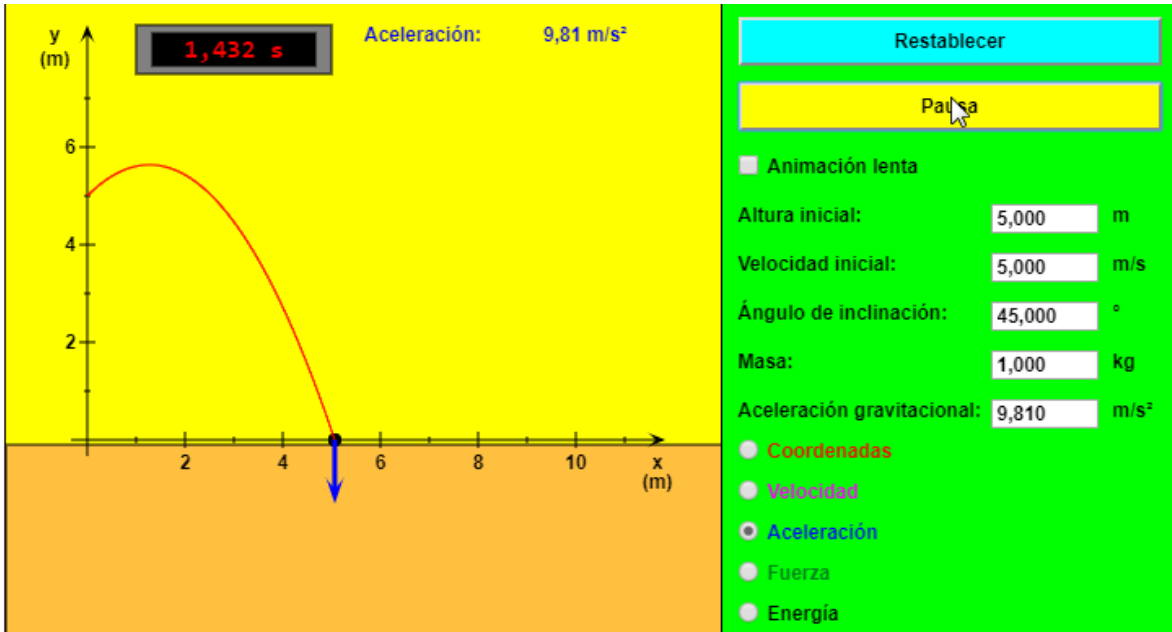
y
(m)

1,432 s

Aceleración: 9,81 m/s²

6
4
2

2 4 6 8 10 x
(m)

Restablecer

Pausa

Animación lenta

Altura inicial: 5,000 m

Velocidad inicial: 5,000 m/s

Ángulo de inclinación: 45,000 °

Masa: 1,000 kg

Aceleración gravitacional: 9,810 m/s²

Coordenadas

Velocidad

Aceleración

Fuerza

Energía